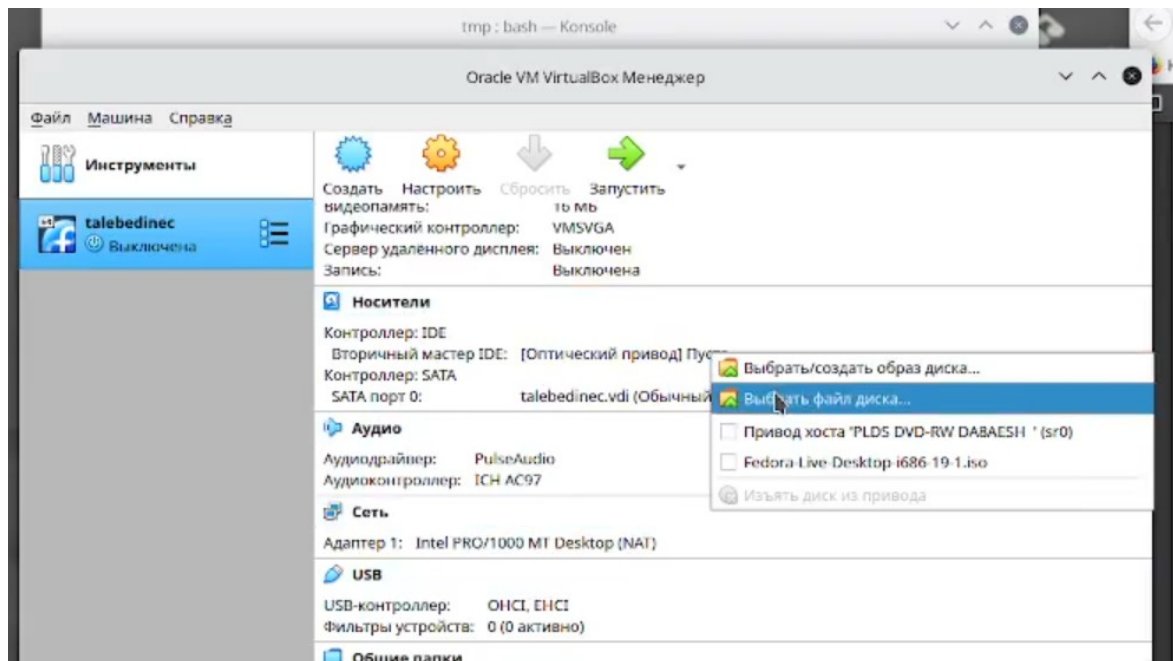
tmp : bash — Konsole

Oracle VM VirtualBox Менеджер

Файл Машина Справка

Инструменты

talebedinec
Выключена

Создать Настроить Сбросить Запустить

Видеопамять: 16 Мб
Графический контроллер: VMSVGA
Сервер удаленного дисплея: Выключен
Запись: Выключена

Носители

Контроллер: IDE
Вторичный мастер IDE: [Оптический привод] Пус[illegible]
Контроллер: SATA
SATA порт 0: talebedinec.vdi (Обычный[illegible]

Выбрать/создать образ диска...
Выб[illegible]ать файл диска...
Привод хоста 'PLDS DVD-RW DA8AESH ' (sr0)
Fedora-Live-Desktop-i686-19-1.iso
Изъять диск из привода

Аудио

Аудиодрайвер: PulseAudio
Аудиоконтроллер: ICH AC97

Сеть

Адаптер 1: Intel PRO/1000 MT Desktop (NAT)

USB

USB-контроллер: OHCI, EHCI
Фильтры устройств: 0 (0 активно)

Общие папки